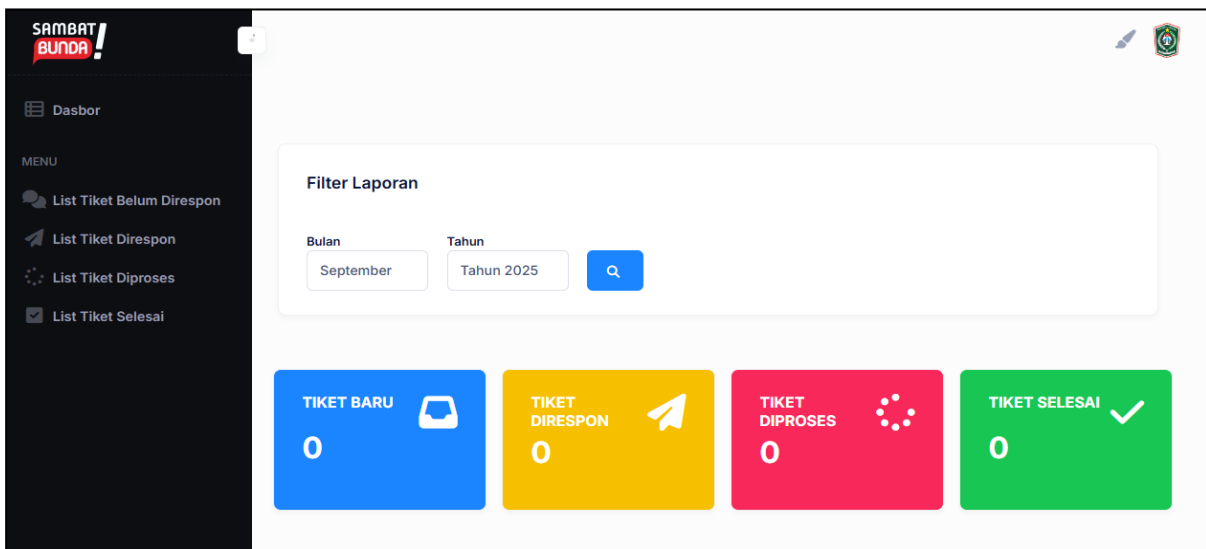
SAMBAT BUNDA!

Dasbor

MENU

List Tiket Belum Direspon

List Tiket Direspon

List Tiket Diproses

List Tiket Selesai

Filter Laporan

Bulan
September

Tahun
Tahun 2025

TIKET BARU
0

TIKET DIRESPON
0

TIKET DIPROSES
0

TIKET SELESAI
0